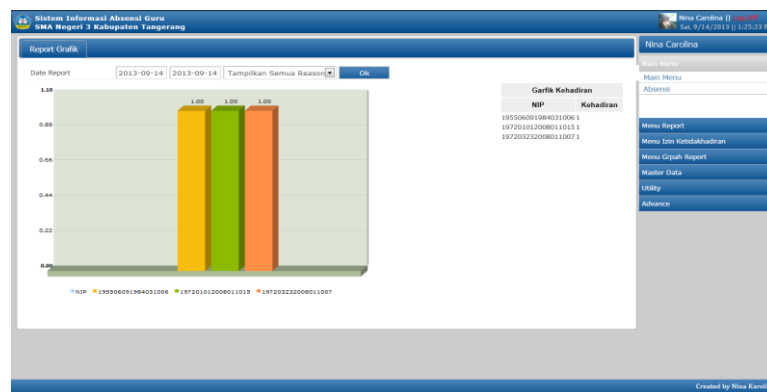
Sistem Informasi Absensi Guru
SMA Negeri 3 Kabupaten Tangerang

Nina Carolina || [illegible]
Sat, 9/14/2013 | 1:25:23 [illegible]

Report Grafik

Date Report 2013-09-14 2013-09-14 Tampilkan Semua Reason Ok

1.10
0.88
0.66
0.44
0.22
0.00

1.00 1.00 1.00

NIP 195506091984031006 197201012008011015 197203232008011007

Garfik Kehadiran

| NIP | Kehadiran |
|---|---|
| 195506091984031006 | 1 |
| 197201012008011015 | 1 |
| 197203232008011007 | 1 |

Nina Carolina

Main Menu
Main Menu
Absensi

Menu Report
Menu Izin Ketidakhadiran
Menu Grpah Report
Master Data
Utility
Advance

Created by Nina Karol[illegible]